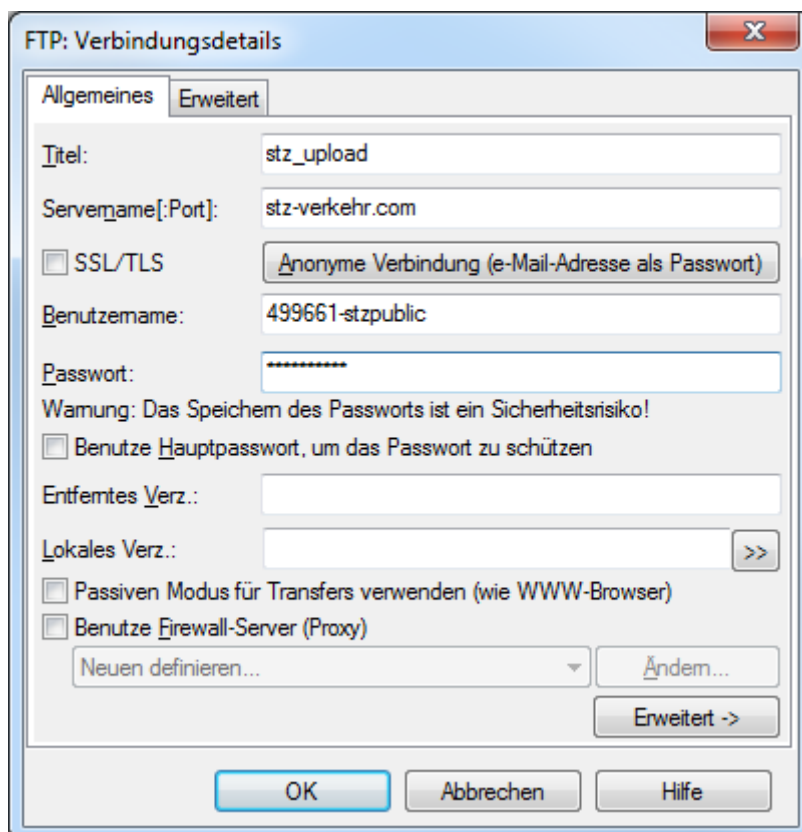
FTP: Verbindungsdetails

X

Allgemeines | Erweitert

Titel: stz_upload

Servername[:Port]: stz-verkehr.com

SSL/TLS

Anonyme Verbindung (e-Mail-Adresse als Passwort)

Benutzername: 499661-stzpublic

Passwort: ***********

Warnung: Das Speichern des Passworts ist ein Sicherheitsrisiko!

Benutze Hauptpasswort, um das Passwort zu schützen

Entferntes Verz.:

Lokales Verz.:

>>

Passiven Modus für Transfers verwenden (wie WWW-Browser)

Benutze Firewall-Server (Proxy)

Neuen definieren...

Ändern...

Erweitert ->

OK

Abbrechen

Hilfe